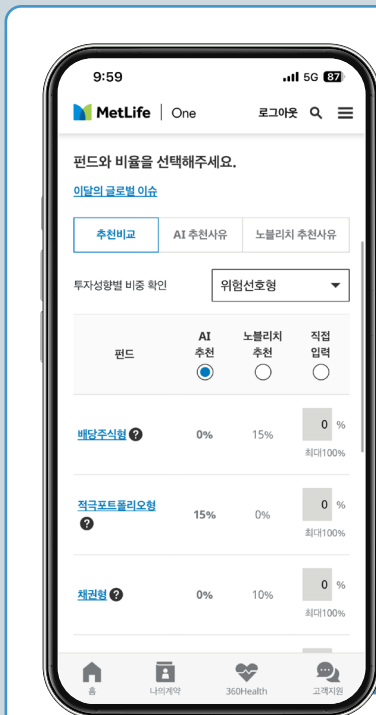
9:59 5G 87

MetLife | One 로그아웃

펀드와 비율을 선택해주세요.

이달의 글로벌 이슈

추천비교 AI 추천사유 노블리치 추천사유

투자성향별 비중 확인 위험선호형

| 펀드 | AI 추천 | 노블리치 추천 | 직접 입력 |
|---|---|---|---|
| 배당주식형 ? | 0% | 15% | 0 % 최대100% |
| 적극포트폴리오형 ? | 15% | 0% | 0 % 최대100% |
| 채권형 ? | 0% | 10% | 0 % 최대100% |

홈 나의계약 360Health 고객지원